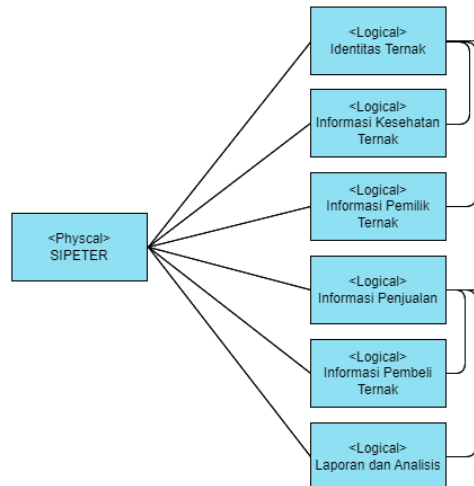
<Physcal>
SIPETER

<Logical>
Identitas Ternak

<Logical>
Informasi Kesehatan Ternak

<Logical>
Informasi Pemilik Ternak

<Logical>
Informasi Penjualan

<Logical>
Informasi Pembeli Ternak

<Logical>
Laporan dan Analisis